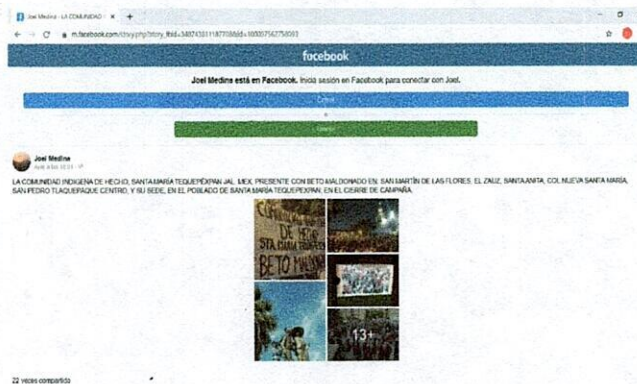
Joel Medina - LA COMUNIDAD ×
m.facebook.com/story.php?story_fbid=349743311187708&id=100057562758093

facebook

Joel Medina está en Facebook. Inicia sesión en Facebook para conectar con Joel.

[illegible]

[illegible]

Joel Medina
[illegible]

LA COMUNIDAD INDIGENA DE HECHO, SANTA MARIA TEQUEPEXPAN JAL. MEX. PRESENTE CON BETO MALDONADO EN: SAN MARTIN DE LAS FLORES, EL ZALATE, SANTA ANITA, COL NUEVA SANTA MARIA, SAN PEDRO TLAQUEPAQUE CENTRO, Y SU SEDE, EN EL POBLADO DE SANTA MARIA TEQUEPEXPAN, EN EL CIERRE DE CAMPAÑA.

COMUNIDAD INDIGENA DE HECHO STA. MARIA TEQUEPEXPAN BETO MALDONADO

13+

22 veces compartido